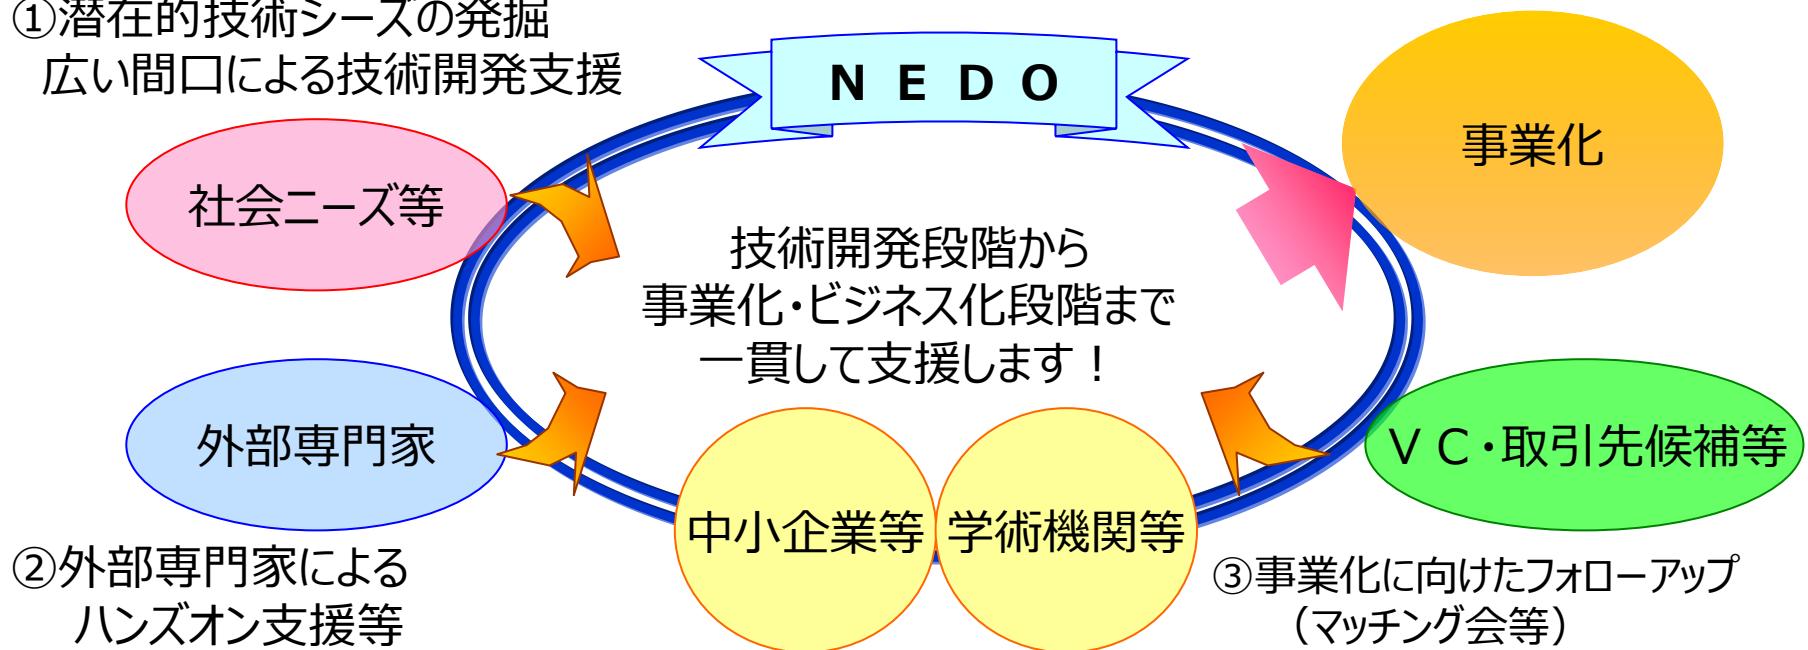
①潜在的技術シーズの発掘
広い間口による技術開発支援

ＮＥＤＯ

事業化

社会ニーズ等

技術開発段階から
事業化・ビジネス化段階まで
一貫して支援します！

外部専門家

ＶＣ・取引先候補等

中小企業等

学術機関等

②外部専門家による
ハンズオン支援等

③事業化に向けたフォローアップ
（マッチング会等）